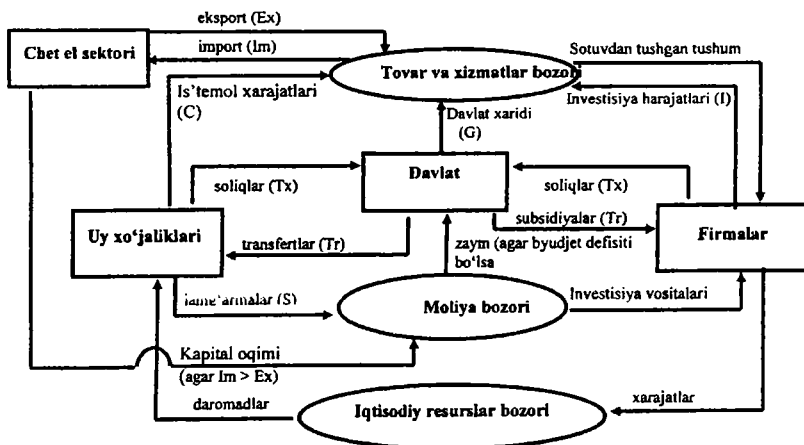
eksport (Ex)

Chet el sektori

import (Im)

Tovar va xizmatlar bozori

Sotuvdan tushgan tushum

Is'temol xarajatlari (C)

Davlat xaridi (G)

Investisiya harajatlari (I)

soliqlar (Tx)

Davlat

soliqlar (Tx)

Uy xo'jaliklari

subsidiyalar (Tr)

Firmalar

transfertlar (Tr)

zaym (agar byudjet defisiti bo'lsa

jamg'armalar (S)

Moliya bozori

Investisiya vositalari

Kapital oqimi (agar Im > Ex)

daromadlar

Iqtisodiy resurslar bozori

xarajatlar